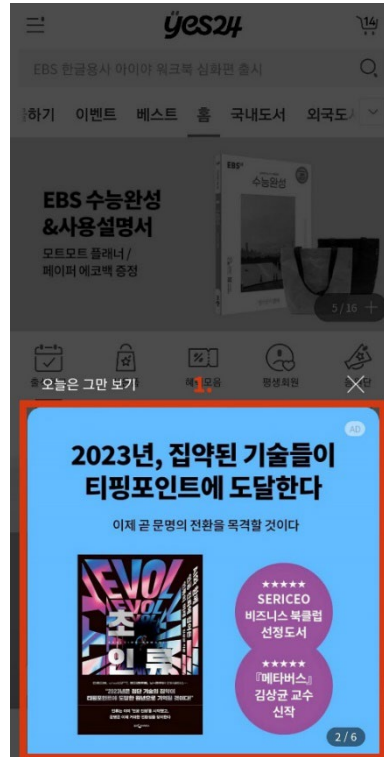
yes24

14

EBS 한글용사 아이야 워크북 심화편 출시

하기 이벤트 베스트 홈 국내도서 외국도

EBS 수능완성 &사용설명서

모트모트 플래너 / 페이퍼 에코백 증정

EBS 수능완성

5/16 +

오늘은 그만 보기

1.

혜 모음

평생회원

AD

2023년, 집약된 기술들이 티핑포인트에 도달한다

이제 곧 문명의 전환을 목격할 것이다

EVOL

초인류

"2023년은 모든 기술의 집약이 티핑포인트에 도달한 원년으로 기억될 것이다"

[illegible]

★★★★★ SERICEO 비즈니스 북클럽 선정도서

★★★★★ 『메타버스』 김상균 교수 신작

2/6